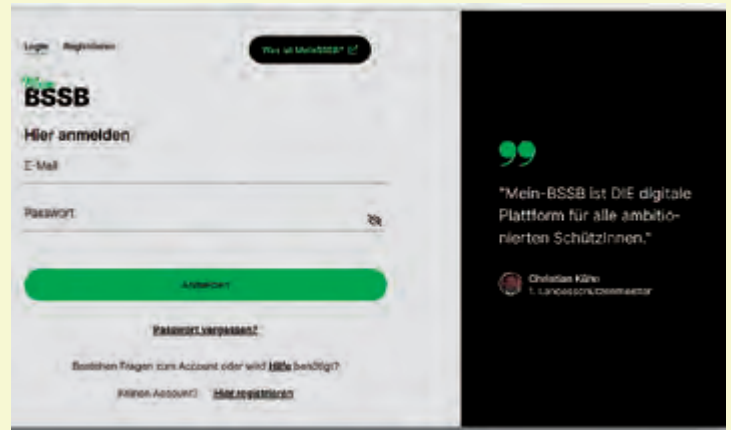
Login Registrieren

Was ist MeinBSSB?

Mein BSSB

Hier anmelden

E-Mail

Passwort

ANMELDEN

Passwort vergessen?

Bestehen Fragen zum Account oder wird Hilfe benötigt?

Kein Account? Hier registrieren

"Mein-BSSB ist DIE digitale Plattform für alle ambitionierten SchützInnen."

Christian Kühn
1. Landesschützenmeister